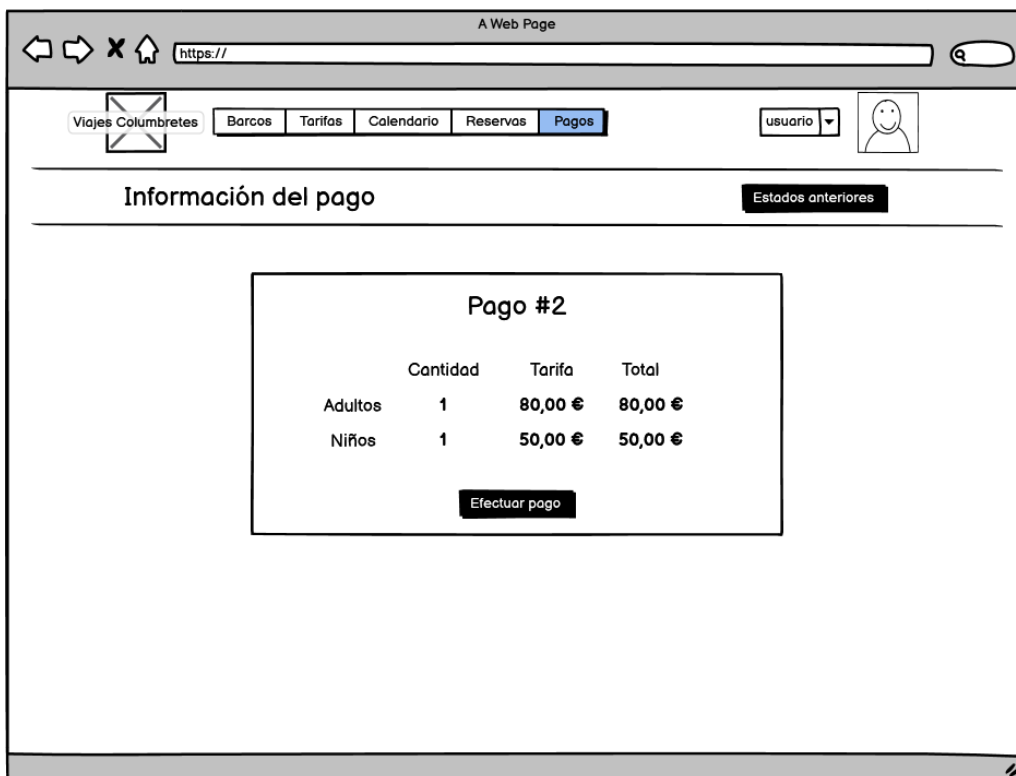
A Web Page

https://

Viajes Columbretes

Barcos | Tarifas | Calendario | Reservas | Pagos

usuario

Información del pago

Estados anteriores

Pago #2

| | Cantidad | Tarifa | Total |
|---|---|---|---|
| Adultos | 1 | 80,00 € | 80,00 € |
| Niños | 1 | 50,00 € | 50,00 € |

Efectuar pago